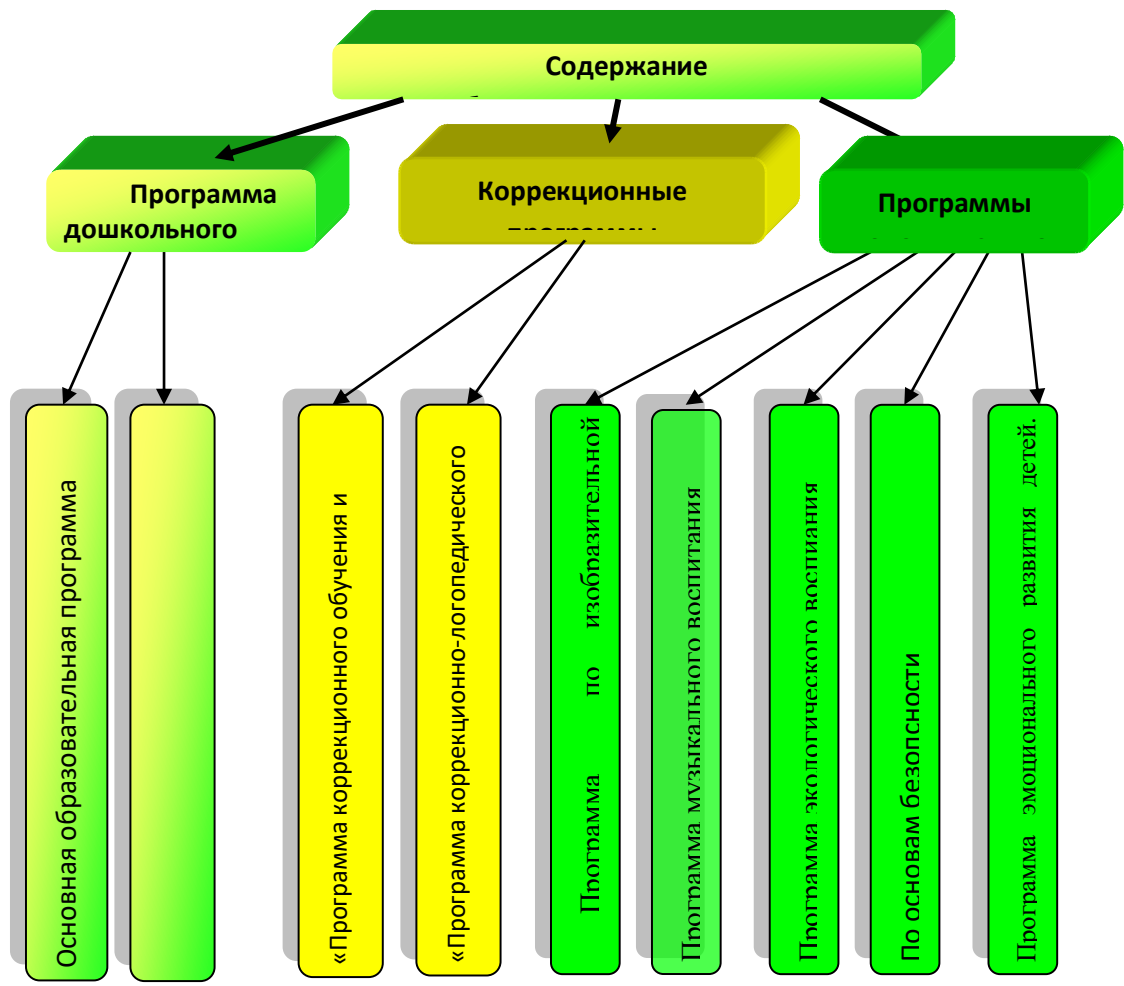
Содержание

Программа дошкольного

Коррекционные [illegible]

Программы

Основная образовательная программа

«Программа коррекционного обучения и

«Программа коррекционно-логопедического

Программа по изобразительной

Программа музыкального воспитания

Программа экологического воспиания

По основам безопсности

Программа эмоционального развития детей.